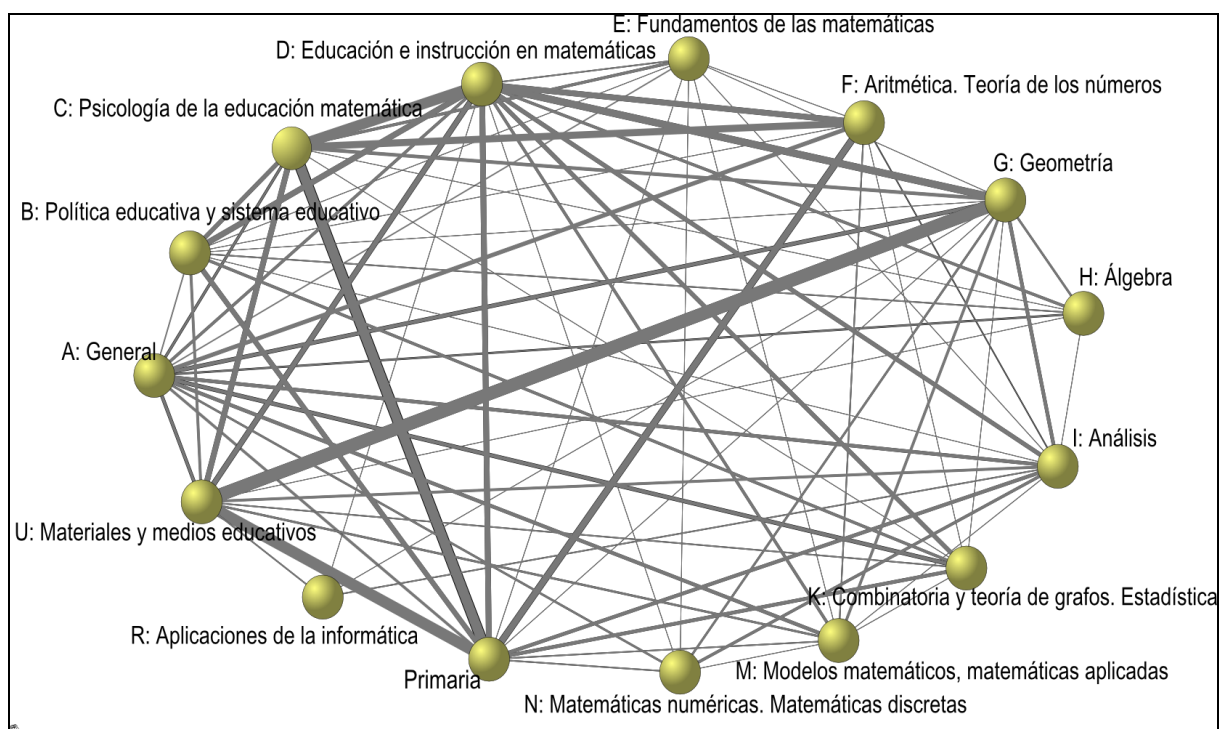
E: Fundamentos de las matemáticas

D: Educación e instrucción en matemáticas

F: Aritmética. Teoría de los números

C: Psicología de la educación matemática

G: Geometría

B: Política educativa y sistema educativo

H: Álgebra

A: General

I: Análisis

U: Materiales y medios educativos

K: Combinatoria y teoría de grafos. Estadística

R: Aplicaciones de la informática

M: Modelos matemáticos, matemáticas aplicadas

Primaria

N: Matemáticas numéricas. Matemáticas discretas